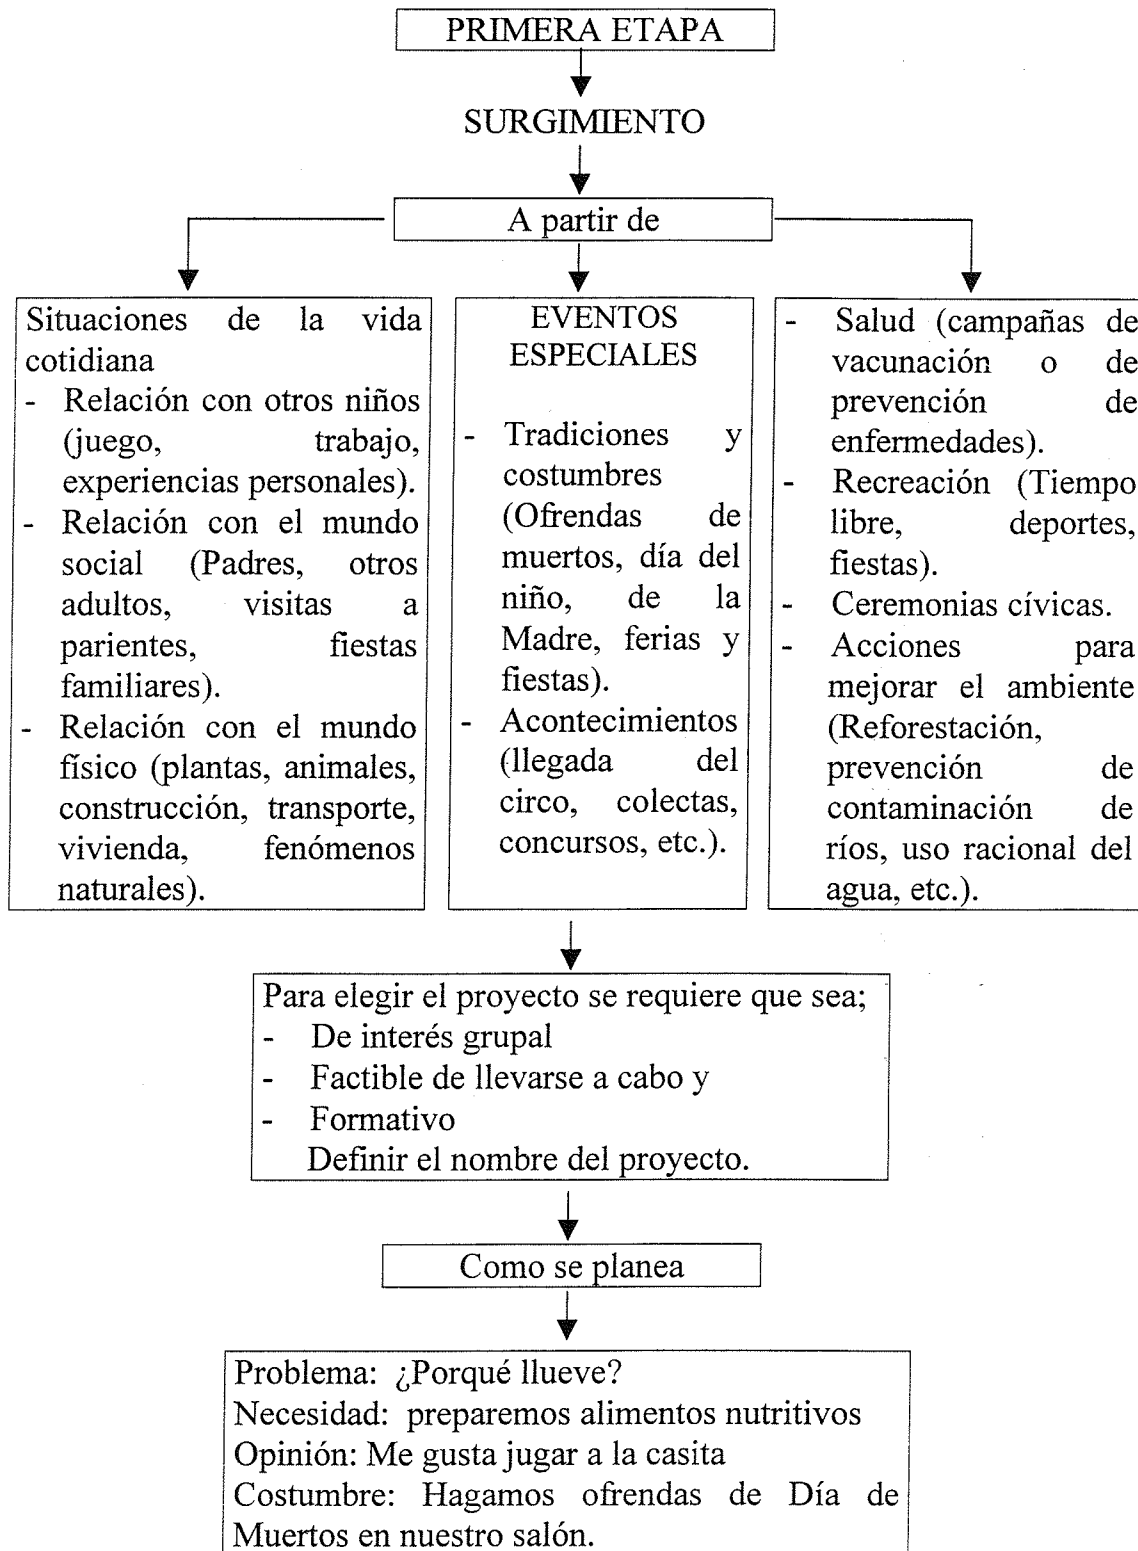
PRIMERA ETAPA

SURGIMIENTO

A partir de

Situaciones de la vida cotidiana
- Relación con otros niños (juego, trabajo, experiencias personales).
- Relación con el mundo social (Padres, otros adultos, visitas a parientes, fiestas familiares).
- Relación con el mundo físico (plantas, animales, construcción, transporte, vivienda, fenómenos naturales).

EVENTOS ESPECIALES
- Tradiciones y costumbres (Ofrendas de muertos, día del niño, de la Madre, ferias y fiestas).
- Acontecimientos (llegada del circo, colectas, concursos, etc.).

- Salud (campañas de vacunación o de prevención de enfermedades).
- Recreación (Tiempo libre, deportes, fiestas).
- Ceremonias cívicas.
- Acciones para mejorar el ambiente (Reforestación, prevención de contaminación de ríos, uso racional del agua, etc.).

Para elegir el proyecto se requiere que sea;
- De interés grupal
- Factible de llevarse a cabo y
- Formativo
Definir el nombre del proyecto.

Como se planea

Problema: ¿Porqué llueve?
Necesidad: preparemos alimentos nutritivos
Opinión: Me gusta jugar a la casita
Costumbre: Hagamos ofrendas de Día de Muertos en nuestro salón.